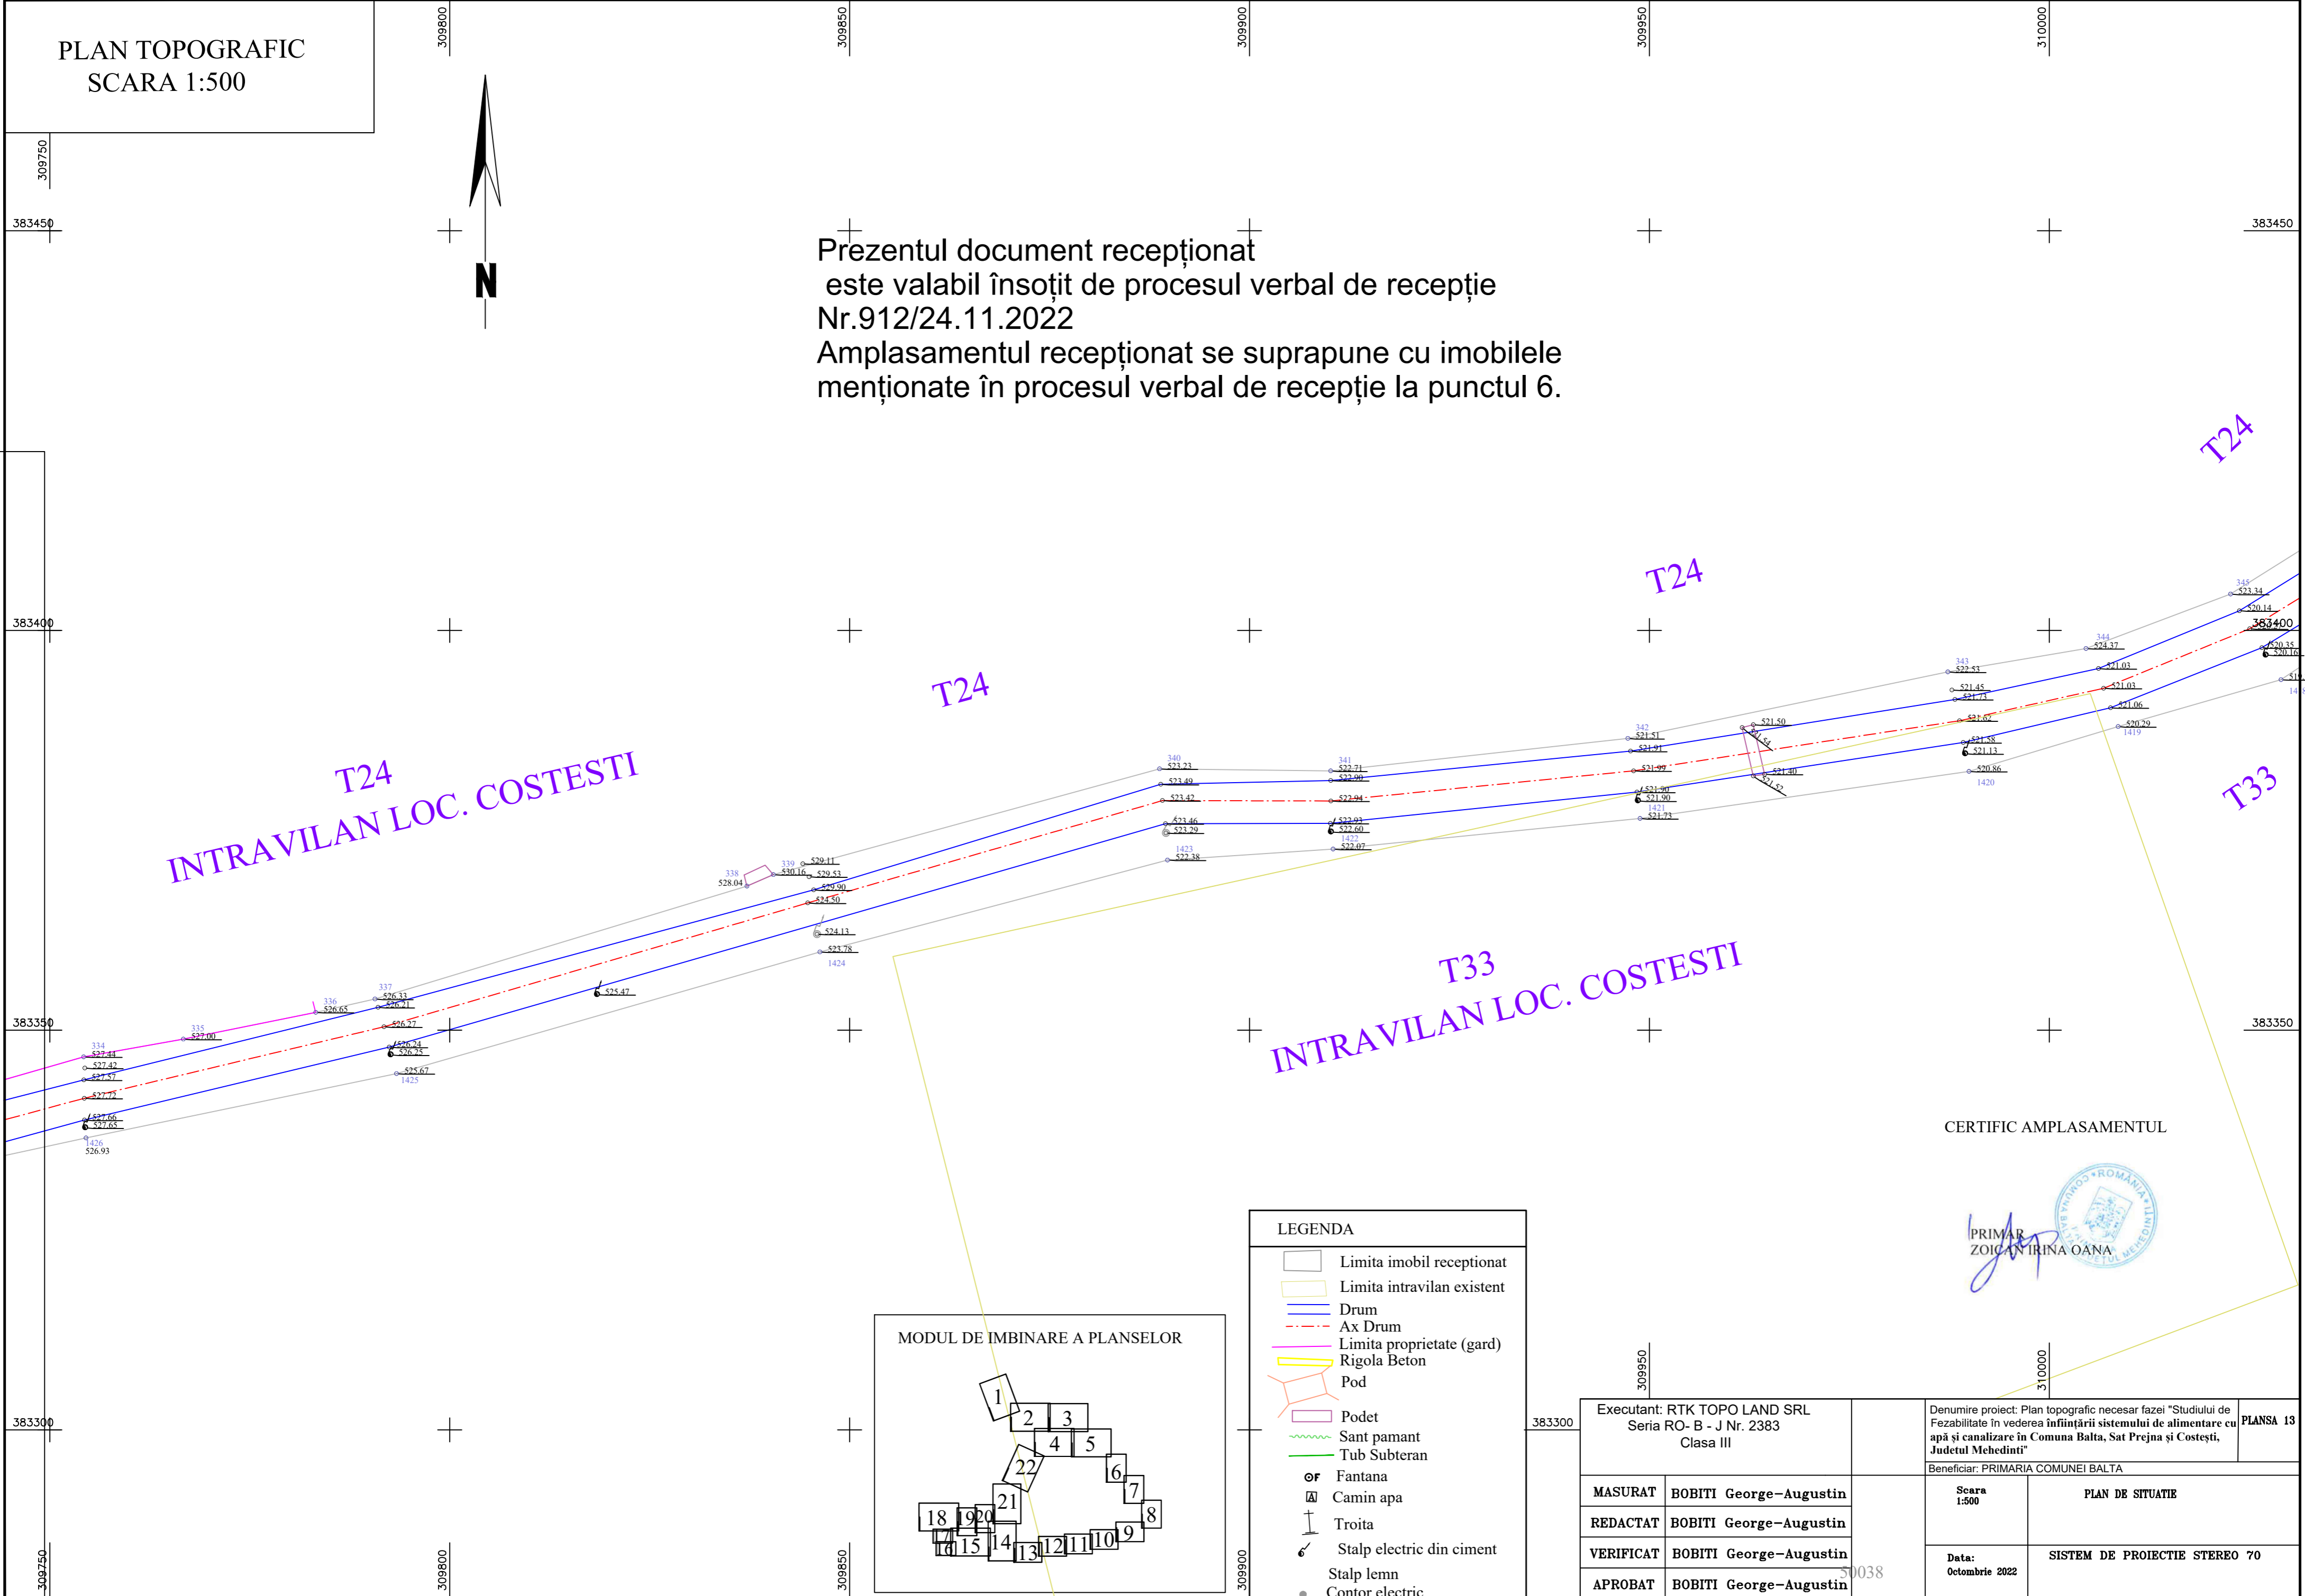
PLAN TOPOGRAFIC
SCARA 1:500

309800
309850
309900
309950
310000
309750
383450
383450
N

Prezentul document recepționat
este valabil însoțit de procesul verbal de recepție
Nr.912/24.11.2022
Amplasamentul recepționat se suprapune cu imobilele
menționate în procesul verbal de recepție la punctul 6.

T24
T24
T24
T24
T33
T33
INTRAVILAN LOC. COSTESTI
INTRAVILAN LOC. COSTESTI

383400
383400
383350
383350
383300
383300

345 523.34
520.14
520.35
520.16
344 524.37
521.03
521.03
521.06
520.29
1419
343 522.53
521.45
521.73
521.62
521.38
521.13
520.86
1420
342 521.51
521.91
521.99
521.90
521.90
1421
521.73
521.50
521.40
340 523.23
523.49
523.42
523.46
523.29
1423
522.38
341 522.71
522.90
522.94
522.93
522.60
1422
522.07
338 528.04
339 530.16
529.11
529.53
529.90
524.50
524.13
523.78
1424
525.47
337 526.33
526.21
526.27
526.24
526.25
525.67
1425
336 526.65
335 527.00
334 527.44
527.42
527.57
527.72
527.66
527.65
1426
526.93

CERTIFIC AMPLASAMENTUL
PRIMAR
ZOICAN IRINA OANA

MODUL DE IMBINARE A PLANSELOR
1 2 3 4 5 6 7 8 9 10 11 12 13 14 15 16 17 18 19 20 21 22

LEGENDA
Limita imobil receptionat
Limita intravilan existent
Drum
Ax Drum
Limita proprietate (gard)
Rigola Beton
Pod
Podet
Sant pamant
Tub Subteran
Fantana
Camin apa
Troita
Stalp electric din ciment
Stalp lemn
Contor electric

309950
310000

Executant: RTK TOPO LAND SRL
Seria RO- B - J Nr. 2383
Clasa III

| MASURAT | BOBITI George-Augustin |
|---|---|
| REDACTAT | BOBITI George-Augustin |
| VERIFICAT | BOBITI George-Augustin |
| APROBAT | BOBITI George-Augustin |

50038

Denumire proiect: Plan topografic necesar fazei "Studiului de Fezabilitate în vederea înființării sistemului de alimentare cu apă și canalizare în Comuna Balta, Sat Prejna și Costești, Judetul Mehedinti"
PLANSA 13
Beneficiar: PRIMARIA COMUNEI BALTA
Scara 1:500
PLAN DE SITUATIE
Data: Octombrie 2022
SISTEM DE PROIECTIE STEREO 70